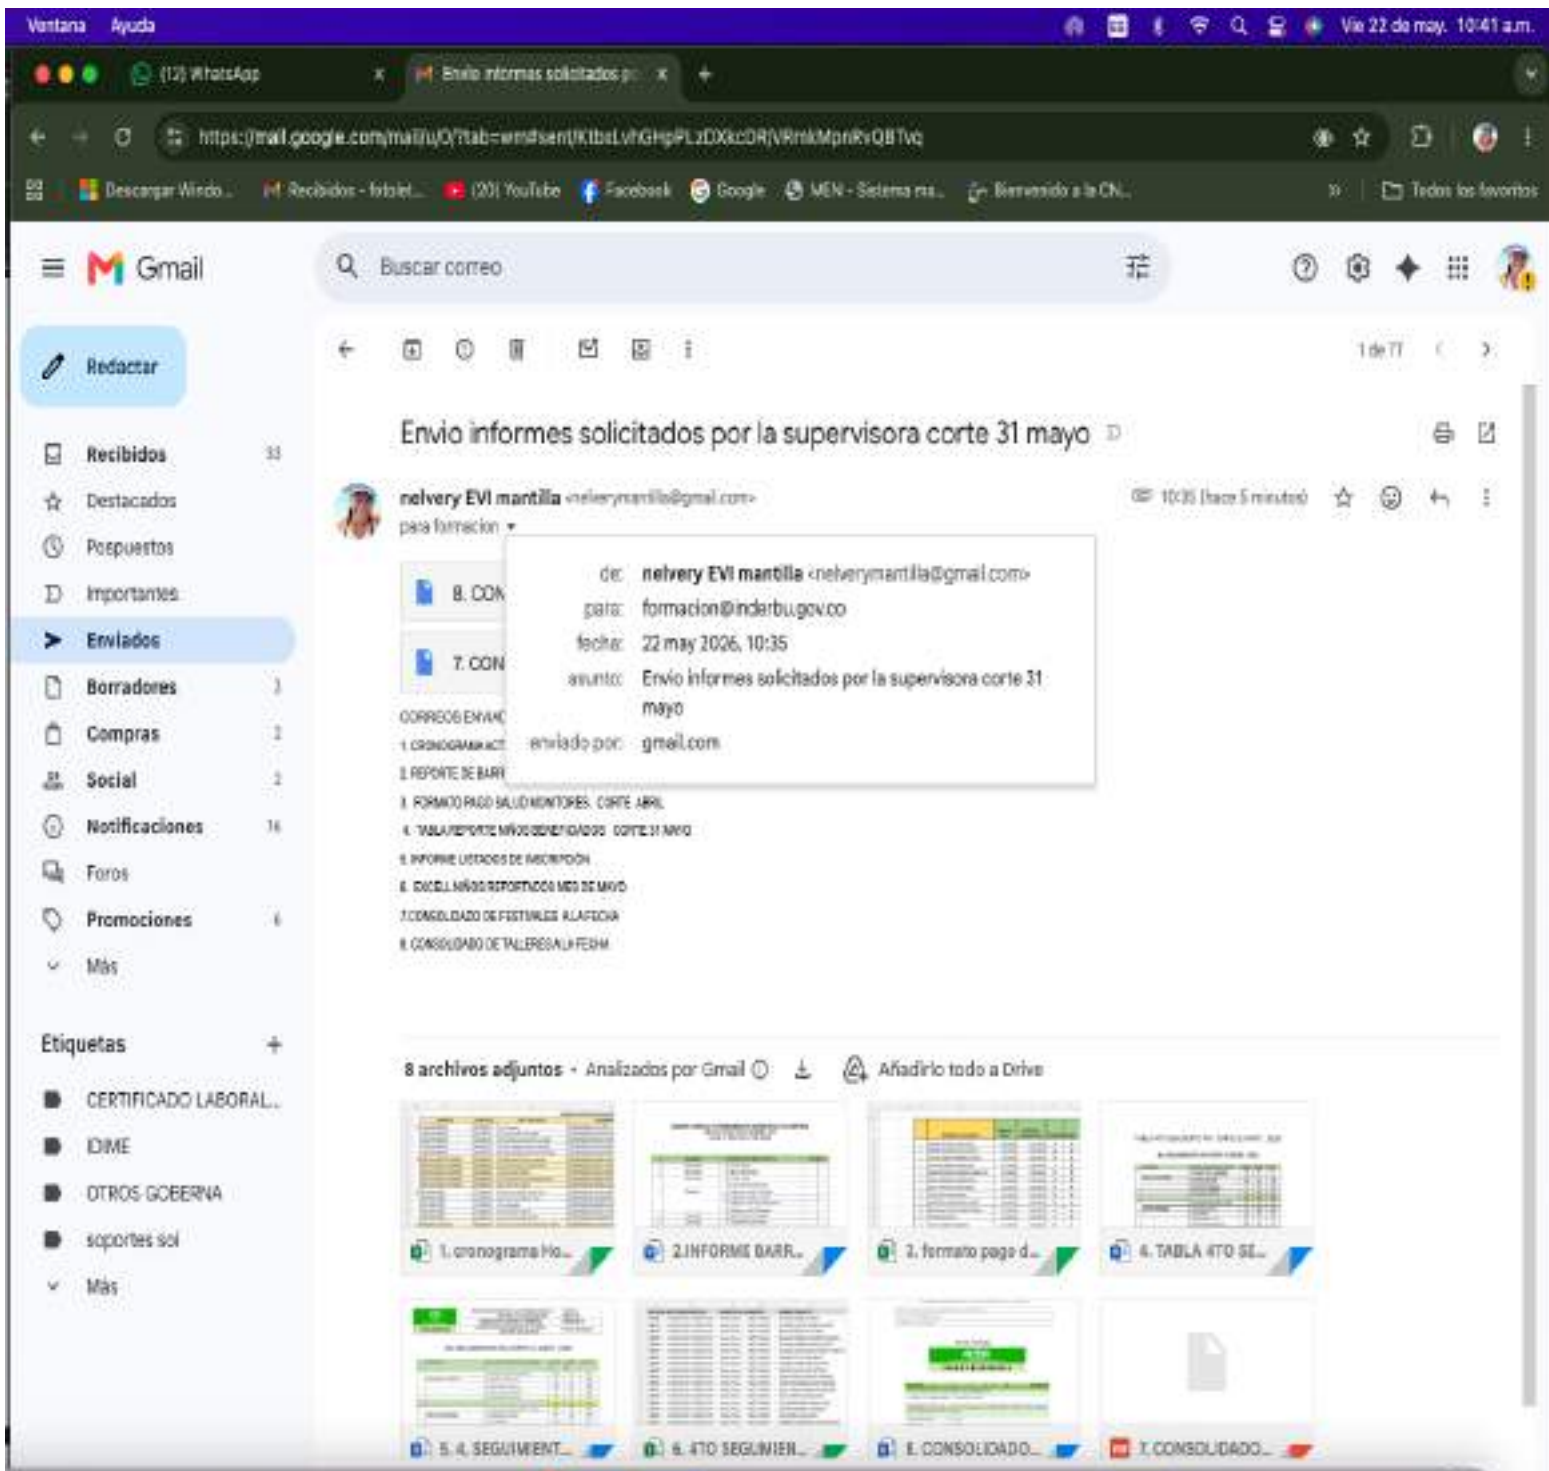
Ventana Ayuda
Vie 22 de may. 10:41 a.m.

(12) WhatsApp
Envio informes solicitados p
https://mail.google.com/mail/u/0/?tab=wm#sent/KtbsLvhGHpPLzDXkcDRjVRmkMpnRvQBTvq

Descargar Windo... Recibidos - fotolet... (20) YouTube Facebook Google MEN - Sistema ma... Bienvenido a la CN... Todos los favoritos

Gmail
Buscar correo

Redactar
Recibidos 33
Destacados
Pospuestos
Importantes
Enviados
Borradores 1
Compras 2
Social 2
Notificaciones 16
Foros
Promociones 6
Más

Etiquetas +
CERTIFICADO LABORAL...
IDIME
OTROS GOBERNA
soportes sol
Más

1 de 77

Envio informes solicitados por la supervisora corte 31 mayo

nelvery EVI mantilla <nelverymantilla@gmail.com>
para formacion
10:35 (hace 5 minutos)

de: nelvery EVI mantilla <nelverymantilla@gmail.com>
para: formacion@inderbu.gov.co
fecha: 22 may 2026, 10:35
asunto: Envio informes solicitados por la supervisora corte 31 mayo
enviado por: gmail.com

8. CON
7. CON

CORREOS ENVIAD
1. CRONOGRAMA ACT
2. REPORTE DE BARR
3. FORMATO PAGO SALUD MONITORES. CORTE ABRIL
4. TABLA REPORTE NIÑOS BENEFICIADOS CORTE 31 MAYO
5. INFORME LISTADOS DE INSCRIPCIÓN
6. EXCELL NIÑOS REPORTADOS MES DE MAYO
7.CONSOLIDADO DE FESTIVALES A LA FECHA
8. CONSOLIDADO DE TALLERES A LA FECHA

8 archivos adjuntos • Analizados por Gmail
Añadirlo todo a Drive

1. cronograma Ho...
2.INFORME BARR...
3. formato pago d...
4. TABLA 4TO SE...
5. 4. SEGUIMIENT...
6. 4TO SEGUIMIEN...
8. CONSOLIDADO...
7. CONSOLIDADO...